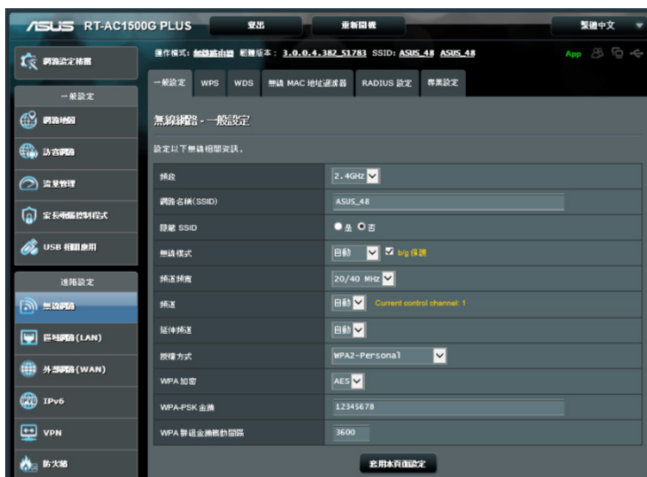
ASUS RT-AC1500G PLUS

登出

重新開機

繁體中文

網路設定精靈

操作模式: 無線路由器 韌體版本: 3.0.0.4.382_51783 SSID: ASUS_48 ASUS_48

App

一般設定

網路地圖

訪客網路

流量管理

家長網路監控程式

USB 相關應用

進階設定

無線網路

區域網路(LAN)

外部網路(WAN)

IPv6

VPN

防火牆

一般設定 WPS WDS 無線 MAC 地址過濾器 RADIUS 設定 專業設定

無線網路 - 一般設定

設定以下無線相關資訊。

| | |
|---|---|
| 頻段 | 2.4GHz |
| 網路名稱(SSID) | ASUS_48 |
| 隱藏 SSID | 是 否 |
| 無線模式 | 自動 b/g 保護 |
| 頻道頻寬 | 20/40 MHz |
| 頻道 | 自動 Current control channel: 1 |
| 延伸頻道 | 自動 |
| 授權方式 | WPA2-Personal |
| WPA 加密 | AES |
| WPA-PSK 金鑰 | 12345678 |
| WPA 群組金鑰轉動間隔 | 3600 |

套用本頁面設定